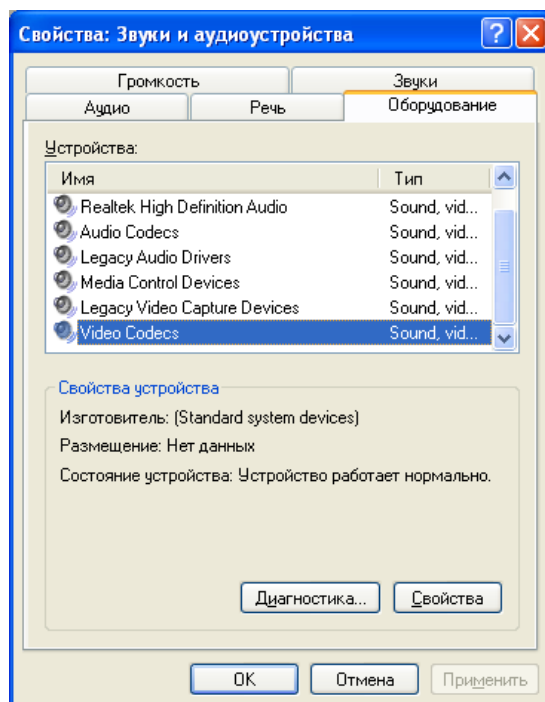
Свойства: Звуки и аудиоустройства

Громкость
Звуки
Аудио
Речь
Оборудование

Устройства:

| Имя | Тип |
|---|---|
| Realtek High Definition Audio | Sound, vid... |
| Audio Codecs | Sound, vid... |
| Legacy Audio Drivers | Sound, vid... |
| Media Control Devices | Sound, vid... |
| Legacy Video Capture Devices | Sound, vid... |
| Video Codecs | Sound, vid... |

Свойства устройства
Изготовитель: (Standard system devices)
Размещение: Нет данных
Состояние устройства: Устройство работает нормально.

Диагностика...
Свойства

OK
Отмена
Применить